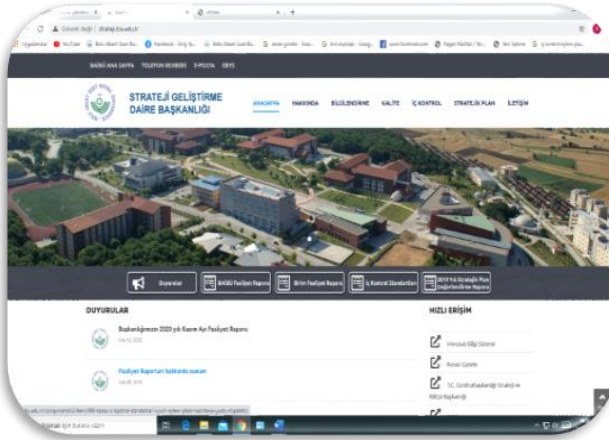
Güvenli değil | strateji.ibu.edu.tr

Uygulamalar YouTube Facebook

BAİBÜ ANA SAYFA TELEFON REHBERİ E-POSTA OBYS

STRATEJİ GELİŞTİRME DAİRE BAŞKANLIĞI

ANASAYFA HAKKINDA BİLGİLENDİRME KALİTE İÇ KONTROL STRATEJİK PLAN İLETİŞİM

Duyurular

Birim Faaliyet Raporu

Birim Faaliyet Raporu

İç Kontrol Standartları

2019 Yılı Stratejik Plan Değerlendirme Raporu

DUYURULAR

Başkanlığımızın 2020 yılı Kasım Ayı Faaliyet Raporu

Faaliyet Raporları hakkında duyuru

HIZLI ERİŞİM

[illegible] Bilgi Sistemi

Resmi Gazete

T.C. Cumhurbaşkanlığı Strateji ve Bütçe Başkanlığı

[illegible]

Ara yapmak için buraya yazın